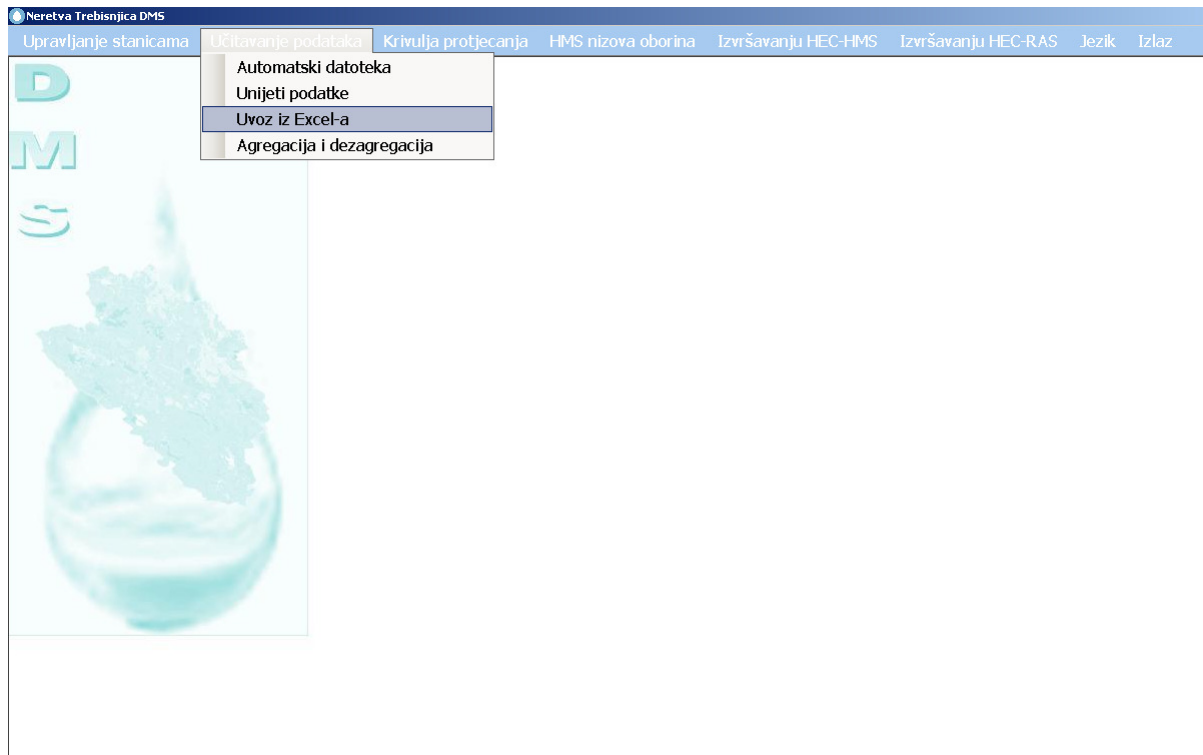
Neretva Trebisnjica DMS

Upravljanje stanicama Učitavanje podataka Krivulja protjecanja HMS nizova oborina Izvršavanju HEC-HMS Izvršavanju HEC-RAS Jezik Izlaz

Automatski datoteka
Unijeti podatke
Uvoz iz Excel-a
Agregacija i dezagregacija

D
M
S